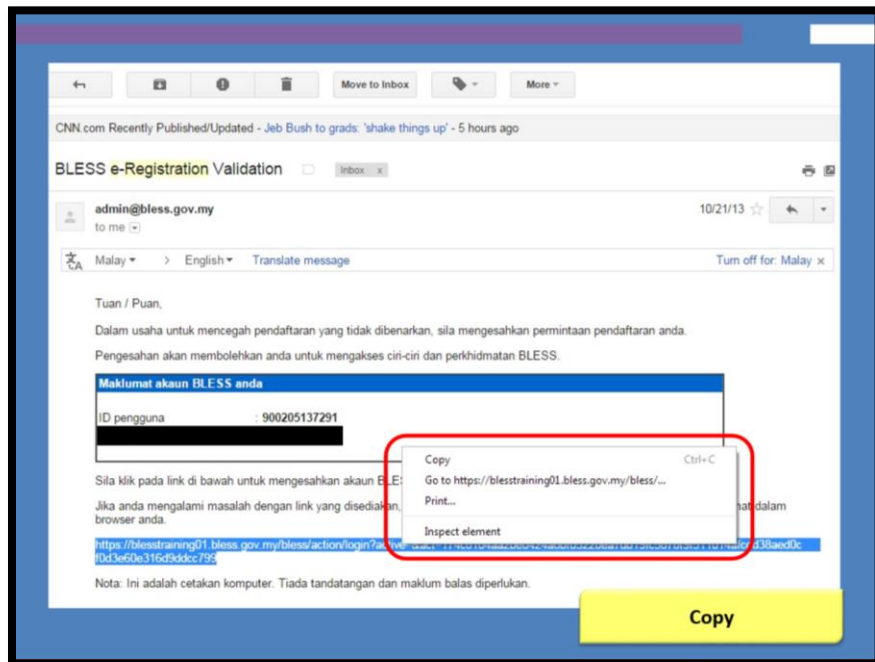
Move to Inbox

More

CNN.com Recently Published/Updated - Jeb Bush to grads: 'shake things up' - 5 hours ago

BLESS e-Registration Validation

Inbox x

admin@bless.gov.my

to me

10/21/13

Malay > English Translate message

Turn off for: Malay x

Tuan / Puan,

Dalam usaha untuk mencegah pendaftaran yang tidak dibenarkan, sila mengesahkan permintaan pendaftaran anda.

Pengesahan akan membolehkan anda untuk mengakses ciri-ciri dan perkhidmatan BLESS.

| Maklumat akaun BLESS anda |
|---|
| ID pengguna : 900205137291 |

Sila klik pada link di bawah untuk mengesahkan akaun BLE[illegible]

Jika anda mengalami masalah dengan link yang disediakan, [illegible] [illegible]at dalam browser anda.

https://blesstraining01.bless.gov.my/bless/action/login?a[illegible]d38aed0cf0d3e60e316d9ddcc799

Nota: Ini adalah cetakan komputer. Tiada tandatangan dan maklum balas diperlukan.

Copy Ctrl+C
Go to https://blesstraining01.bless.gov.my/bless/...
Print...
Inspect element

Copy